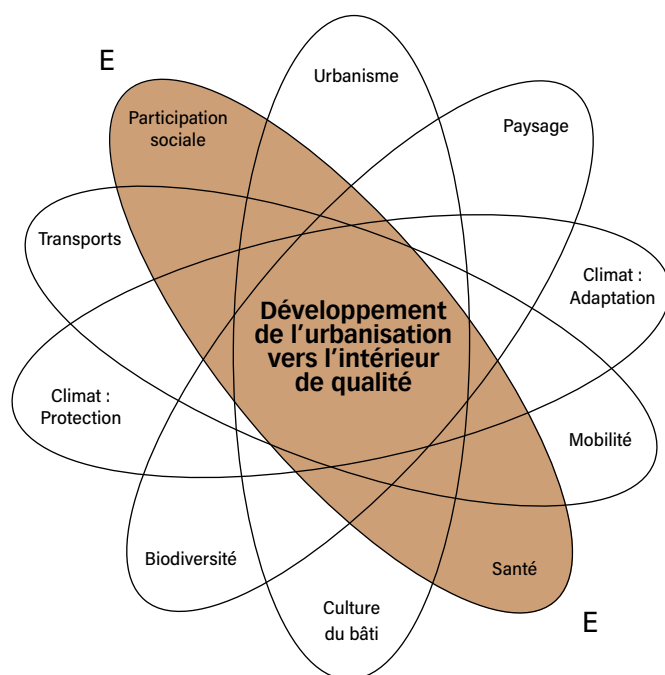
E

Urbanisme

Participation sociale

Paysage

Transports

Climat : Adaptation

Développement de l’urbanisation vers l’intérieur de qualité

Climat : Protection

Mobilité

Biodiversité

Santé

Culture du bâti

E